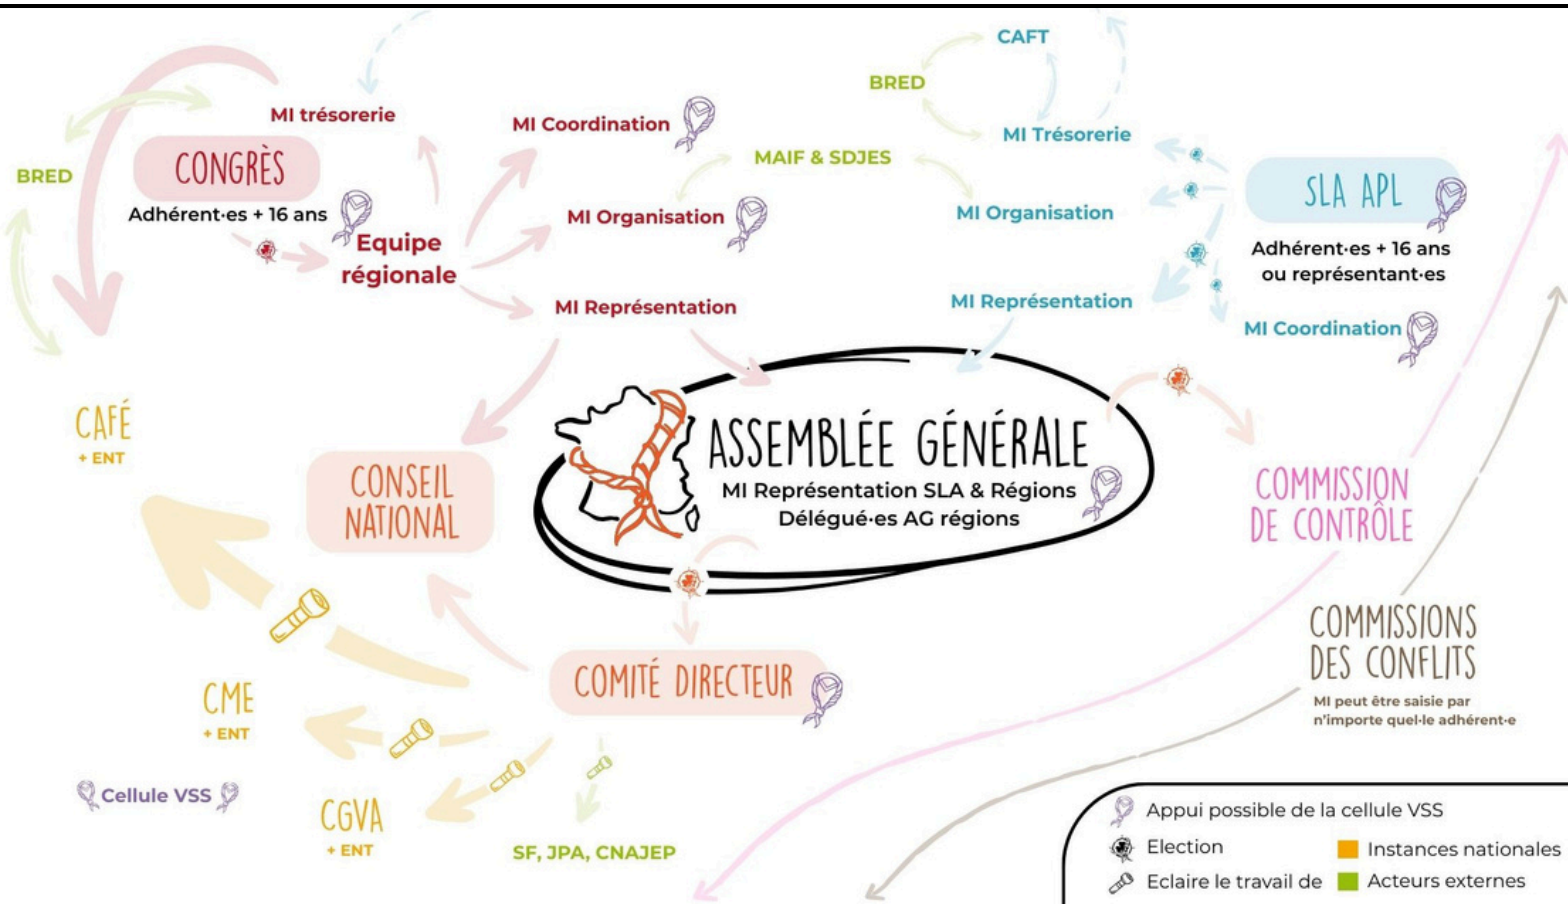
CAFT

BRED

MI Trésorerie

MI trésorerie

MI Coordination

BRED

CONGRÈS

Adhérent·es + 16 ans

Equipe régionale

MAIF & SDJES

MI Organisation

MI Organisation

SLA APL

Adhérent·es + 16 ans ou représentant·es

MI Représentation

MI Représentation

MI Coordination

CAFÉ
+ ENT

ASSEMBLÉE GÉNÉRALE
MI Représentation SLA & Régions
Délégué·es AG régions

CONSEIL NATIONAL

COMMISSION DE CONTRÔLE

COMMISSIONS DES CONFLITS
MI peut être saisie par n'importe quel·le adhérent·e

COMITÉ DIRECTEUR

CME
+ ENT

Cellule VSS

CGVA
+ ENT

SF, JPA, CNAJEP

Appui possible de la cellule VSS
Election
Eclaire le travail de
Instances nationales
Acteurs externes